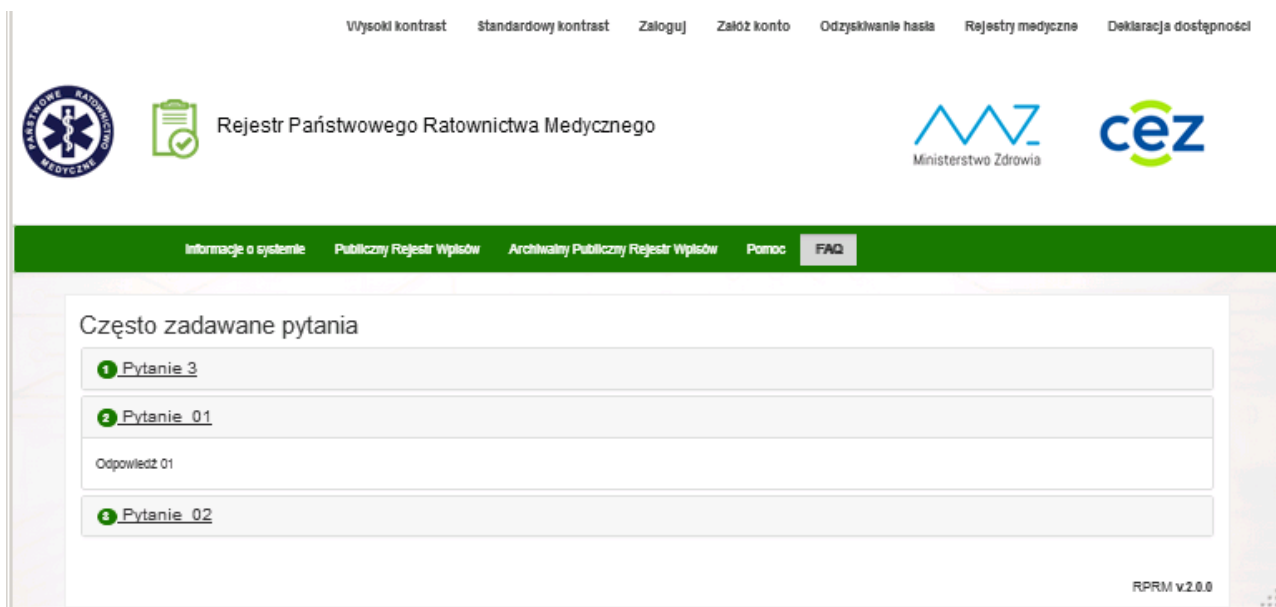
Wysoki kontrast Standardowy kontrast Zaloguj Załóż konto Odzyskiwanie hasła Rejestry medyczne Deklaracja dostępności

PAŃSTWOWE RATOWNICTWO MEDYCZNE

Rejestr Państwowego Ratownictwa Medycznego

Ministerstwo Zdrowia

cez

Informacje o systemie Publiczny Rejestr Wpisów Archiwalny Publiczny Rejestr Wpisów Pomoc FAQ

Często zadawane pytania

1 Pytanie 3

2 Pytanie_01

Odpowiedź 01

3 Pytanie_02

RPRM v.2.0.0